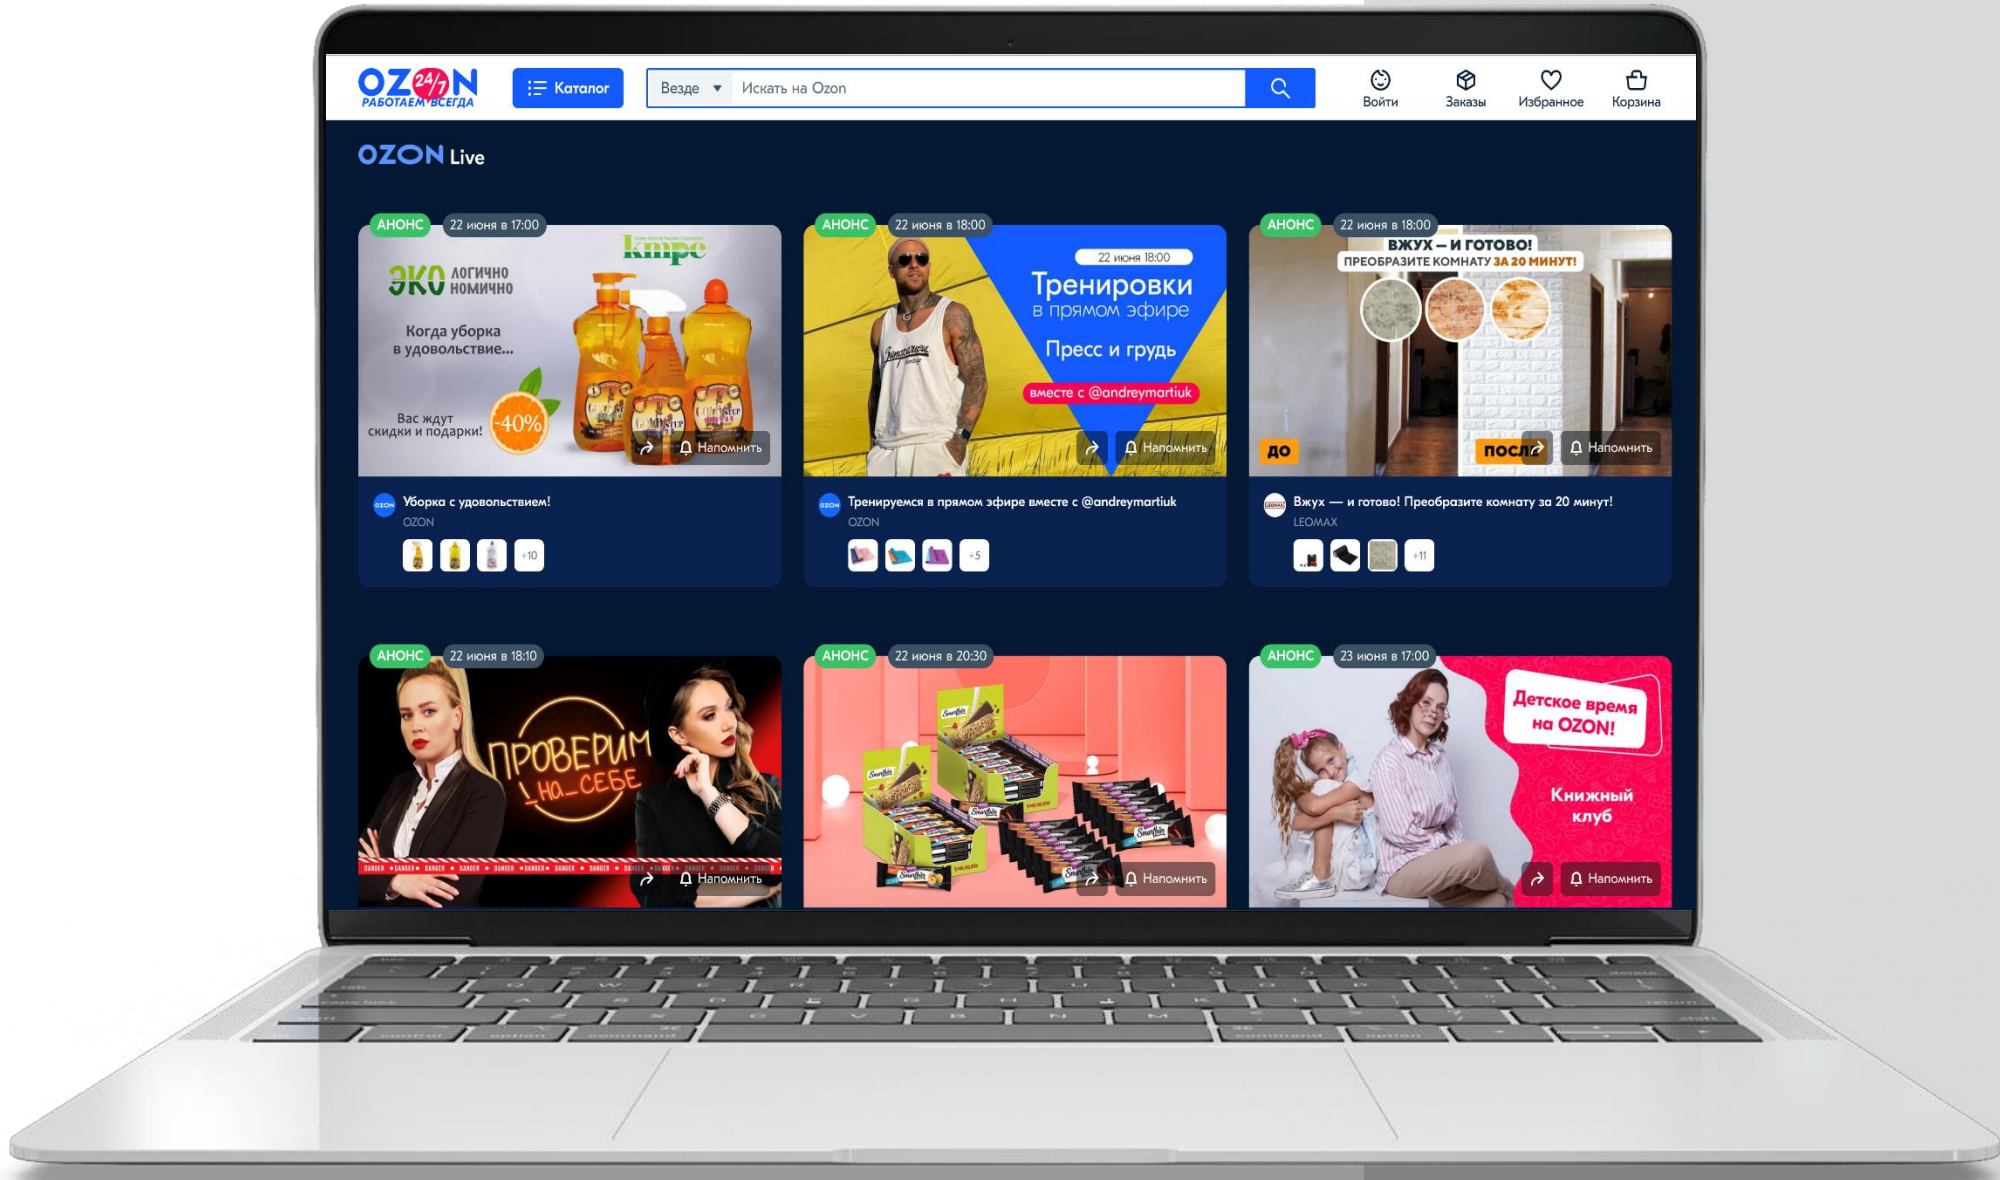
OZON 24/7 РАБОТАЕМ ВСЕГДА

Каталог

Везде

Искать на Ozon

Войти

Заказы

Избранное

Корзина

OZON Live

АНОНС 22 июня в 17:00

ЭКО ЛОГИЧНО НОМИЧНО

Когда уборка в удовольствие...

Вас ждут скидки и подарки!

-40%

Напомнить

Уборка с удовольствием!

OZON

+10

АНОНС 22 июня в 18:00

22 июня 18:00

Тренировки в прямом эфире

Пресс и грудь

вместе с @andreymartiuk

Напомнить

Тренируемся в прямом эфире вместе с @andreymartiuk

OZON

+5

АНОНС 22 июня в 18:00

ВЖУХ – И ГОТОВО!

ПРЕОБРАЗИТЕ КОМНАТУ ЗА 20 МИНУТ!

ДО

ПОСЛ

Напомнить

Вжух — и готово! Преобразите комнату за 20 минут!

LEOMAX

+11

АНОНС 22 июня в 18:10

ПРОВЕРИМ НА_СЕБЕ

Напомнить

АНОНС 22 июня в 20:30

Напомнить

АНОНС 23 июня в 17:00

Детское время на OZON!

Книжный клуб

Напомнить